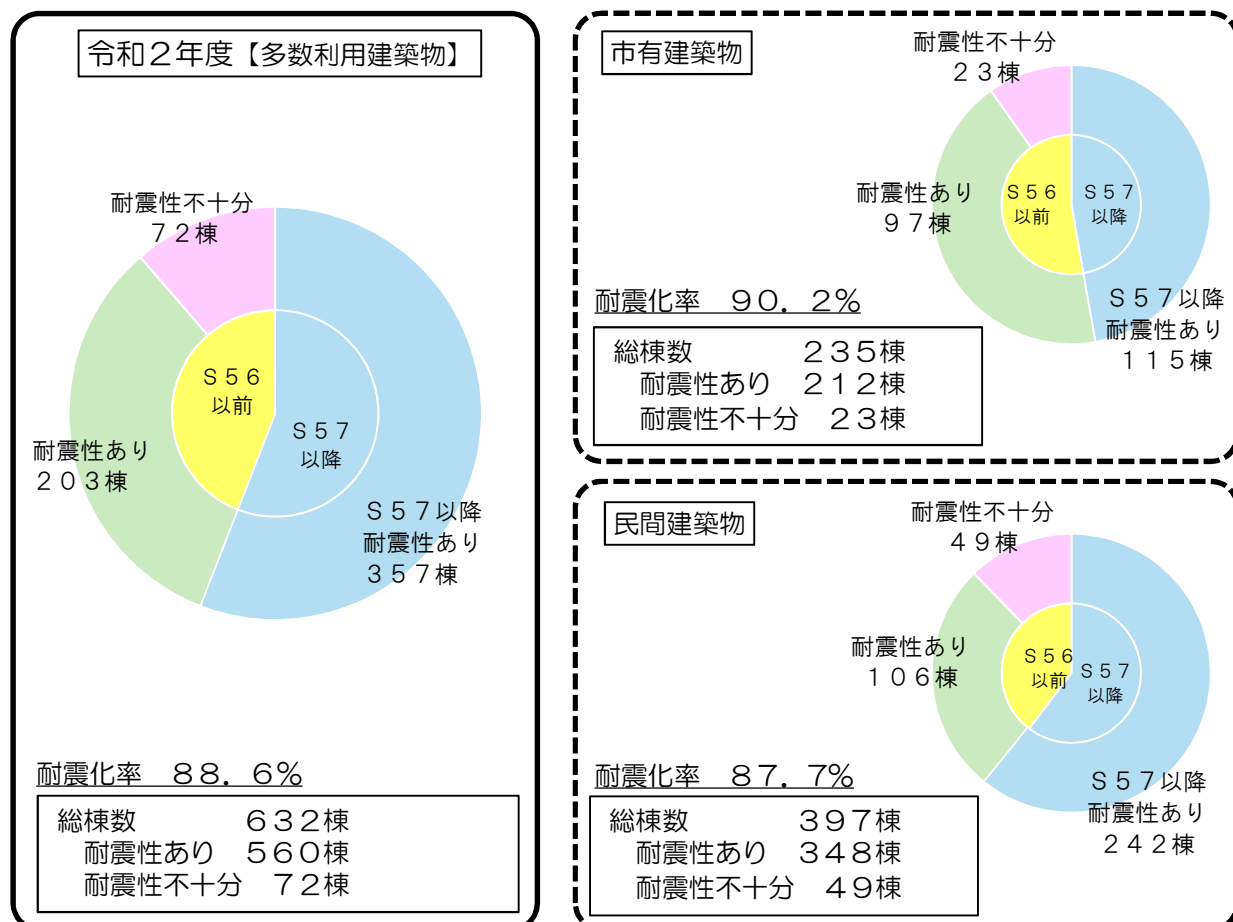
令和２年度【多数利用建築物】

耐震性不十分
７２棟

Ｓ５６
以前

Ｓ５７
以降

耐震性あり
２０３棟

Ｓ５７以降
耐震性あり
３５７棟

耐震化率　８８．６％

総棟数　６３２棟
耐震性あり　５６０棟
耐震性不十分　７２棟

市有建築物

耐震性不十分
２３棟

耐震性あり
９７棟

Ｓ５６
以前

Ｓ５７
以降

Ｓ５７以降
耐震性あり
１１５棟

耐震化率　９０．２％

総棟数　２３５棟
耐震性あり　２１２棟
耐震性不十分　２３棟

民間建築物

耐震性不十分
４９棟

耐震性あり
１０６棟

Ｓ５６
以前

Ｓ５７
以降

Ｓ５７以降
耐震性あり
２４２棟

耐震化率　８７．７％

総棟数　３９７棟
耐震性あり　３４８棟
耐震性不十分　４９棟